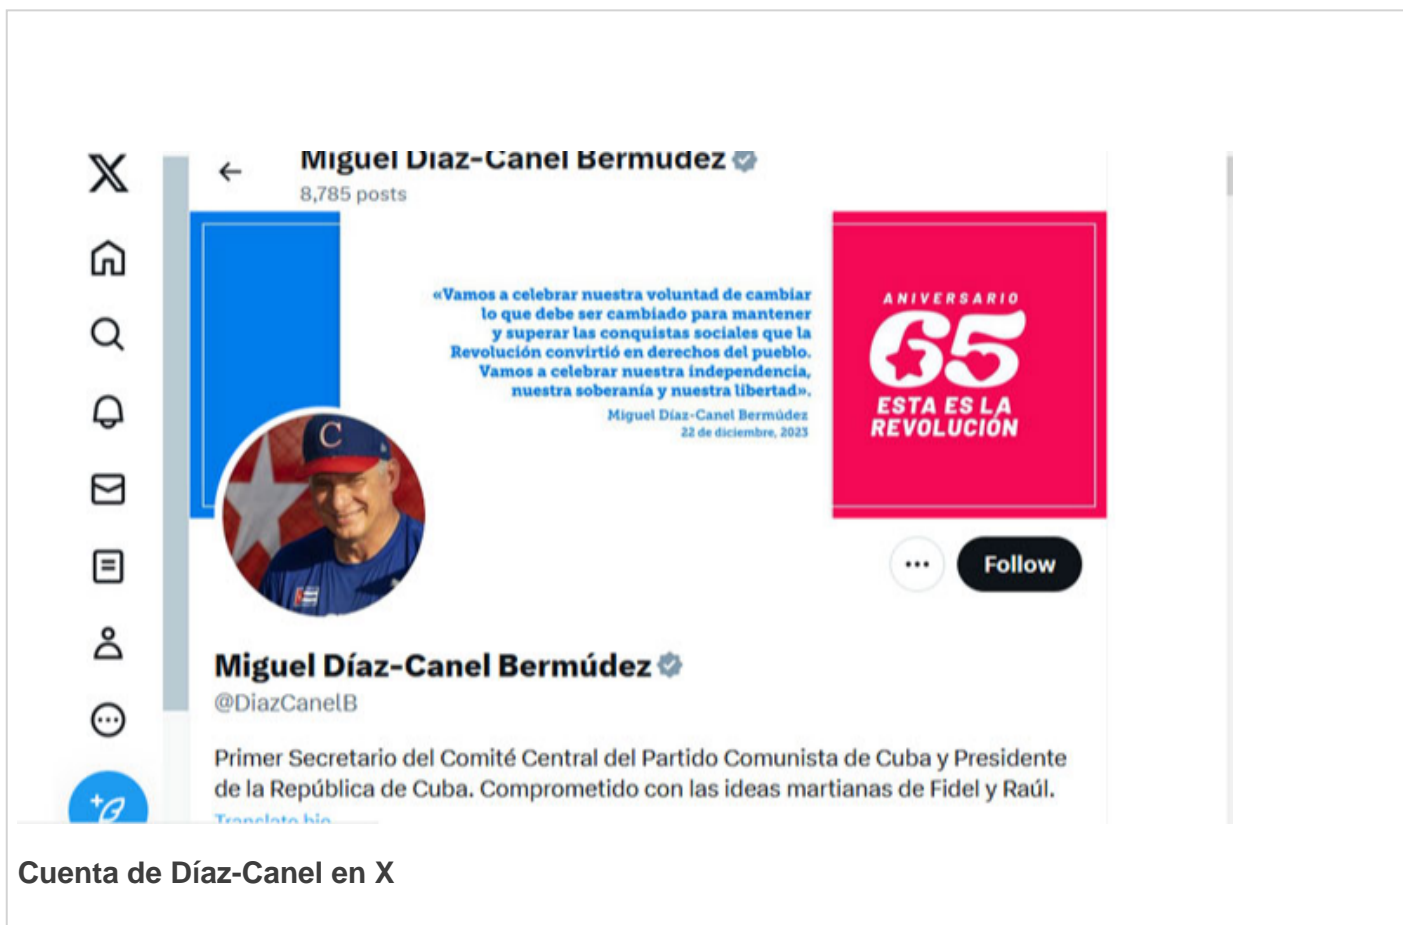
Miguel Díaz-Canel Bermúdez
8,785 posts

«Vamos a celebrar nuestra voluntad de cambiar lo que debe ser cambiado para mantener y superar las conquistas sociales que la Revolución convirtió en derechos del pueblo. Vamos a celebrar nuestra independencia, nuestra soberanía y nuestra libertad».
Miguel Díaz-Canel Bermúdez
22 de diciembre, 2023

ANIVERSARIO
65
ESTA ES LA REVOLUCIÓN

C

Follow

Miguel Díaz-Canel Bermúdez
@DiazCanelB

Primer Secretario del Comité Central del Partido Comunista de Cuba y Presidente de la República de Cuba. Comprometido con las ideas martianas de Fidel y Raúl.
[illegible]

Cuenta de Díaz-Canel en X